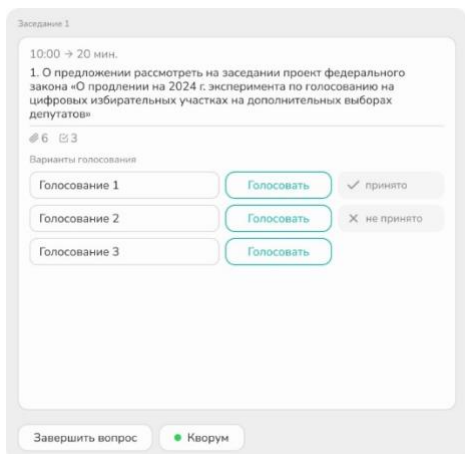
Заседание 1

10:00 → 20 мин.

1. О предложении рассмотреть на заседании проект федерального закона «О продлении на 2024 г. эксперимента по голосованию на цифровых избирательных участках на дополнительных выборах депутатов»

6 3

Варианты голосования

Голосование 1 Голосовать ✓ принято

Голосование 2 Голосовать ✕ не принято

Голосование 3 Голосовать

Завершить вопрос

Кворум